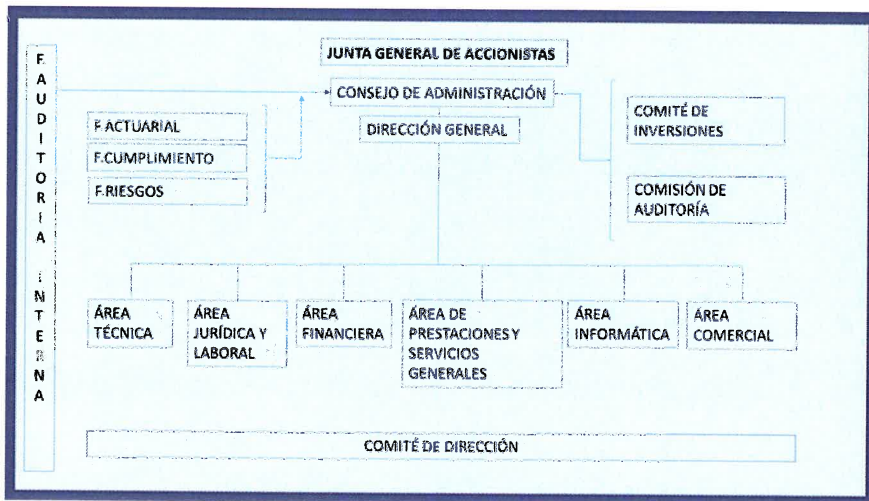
F. AUDITORIA INTERNA

JUNTA GENERAL DE ACCIONISTAS

CONSEJO DE ADMINISTRACIÓN

DIRECCIÓN GENERAL

F.ACTUARIAL

F.CUMPLIMIENTO

F.RIESGOS

COMITÉ DE INVERSIONES

COMISIÓN DE AUDITORÍA

ÁREA TÉCNICA

ÁREA JURÍDICA Y LABORAL

ÁREA FINANCIERA

ÁREA DE PRESTACIONES Y SERVICIOS GENERALES

ÁREA INFORMÁTICA

ÁREA COMERCIAL

COMITÉ DE DIRECCIÓN